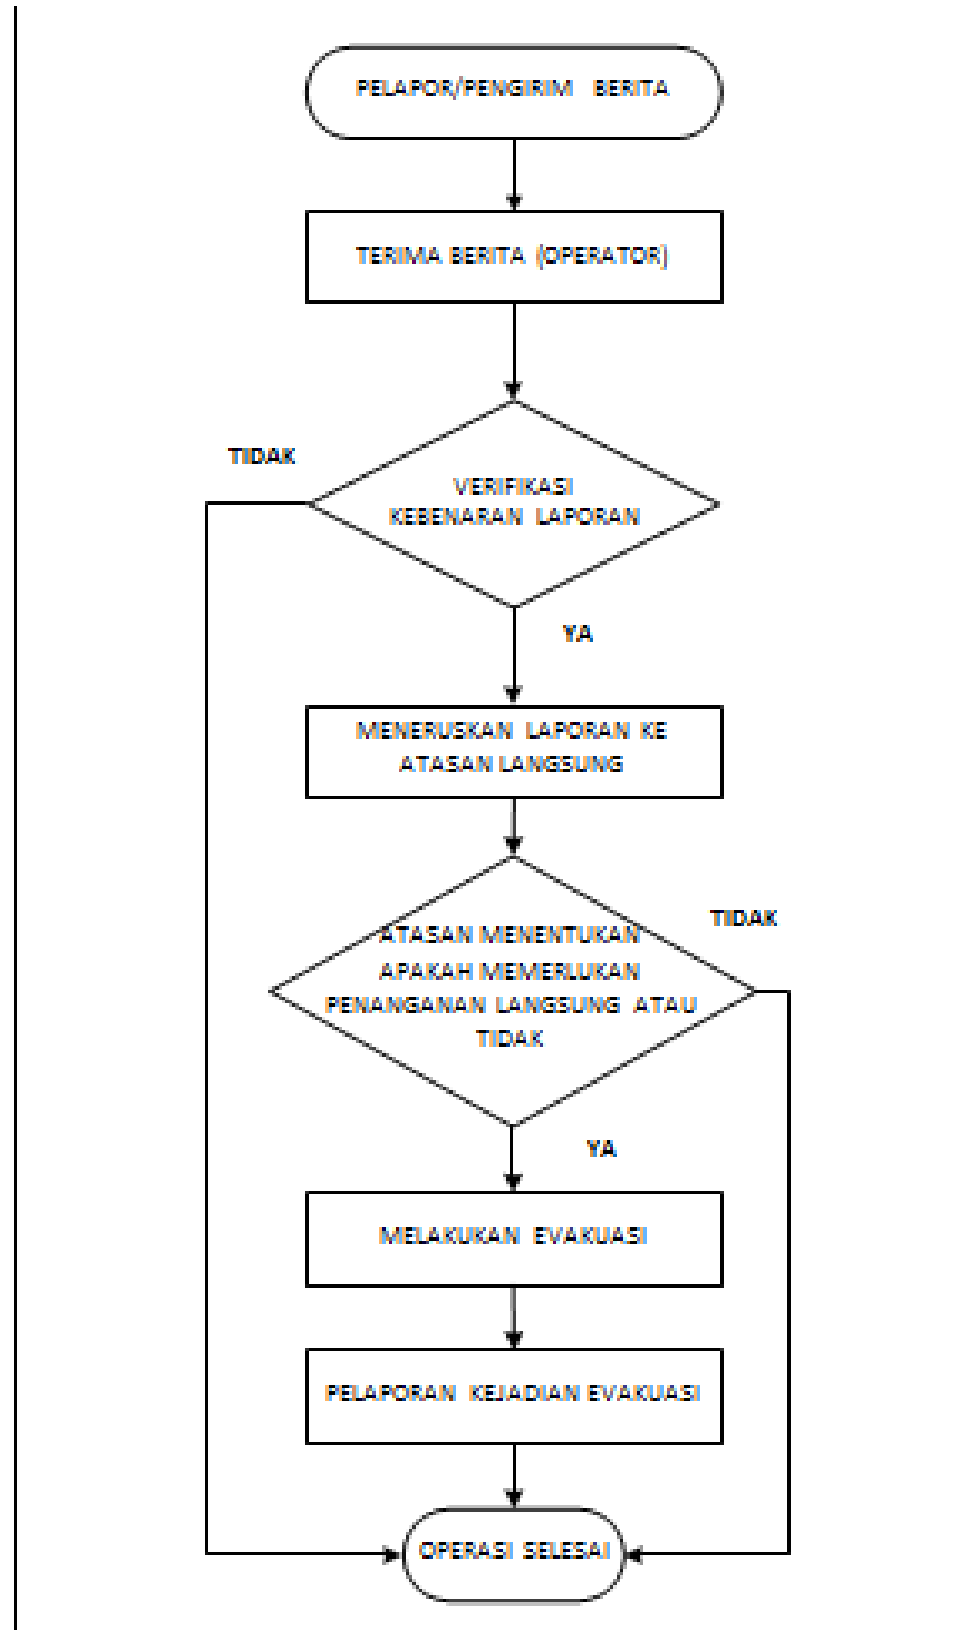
PELAPOR/PENGIRIM BERITA

TERIMA BERITA (OPERATOR)

TIDAK

VERIFIKASI KEBENARAN LAPORAN

YA

MENERUSKAN LAPORAN KE ATASAN LANGSUNG

TIDAK

ATASAN MENENTUKAN APAKAH MEMERLUKAN PENANGANAN LANGSUNG ATAU TIDAK

YA

MELAKUKAN EVAKUASI

PELAPORAN KEJADIAN EVAKUASI

OPERASI SELESAI